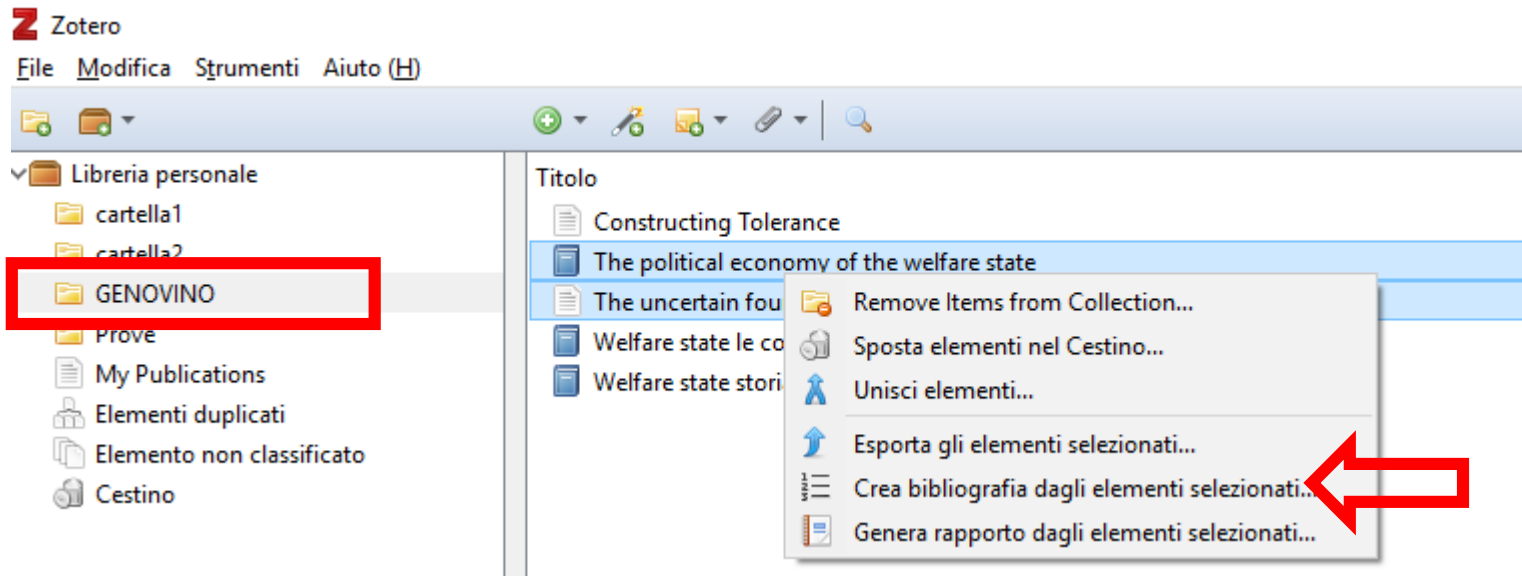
Zotero
File Modifica Strumenti Aiuto (H)

Libreria personale
cartella1
cartella2
GENOVINO
Prove
My Publications
Elementi duplicati
Elemento non classificato
Cestino

Titolo
Constructing Tolerance
The political economy of the welfare state
The uncertain fou
Welfare state le co
Welfare state stori

Remove Items from Collection...
Sposta elementi nel Cestino...
Unisci elementi...
Esporta gli elementi selezionati...
Crea bibliografia dagli elementi selezionati...
Genera rapporto dagli elementi selezionati...